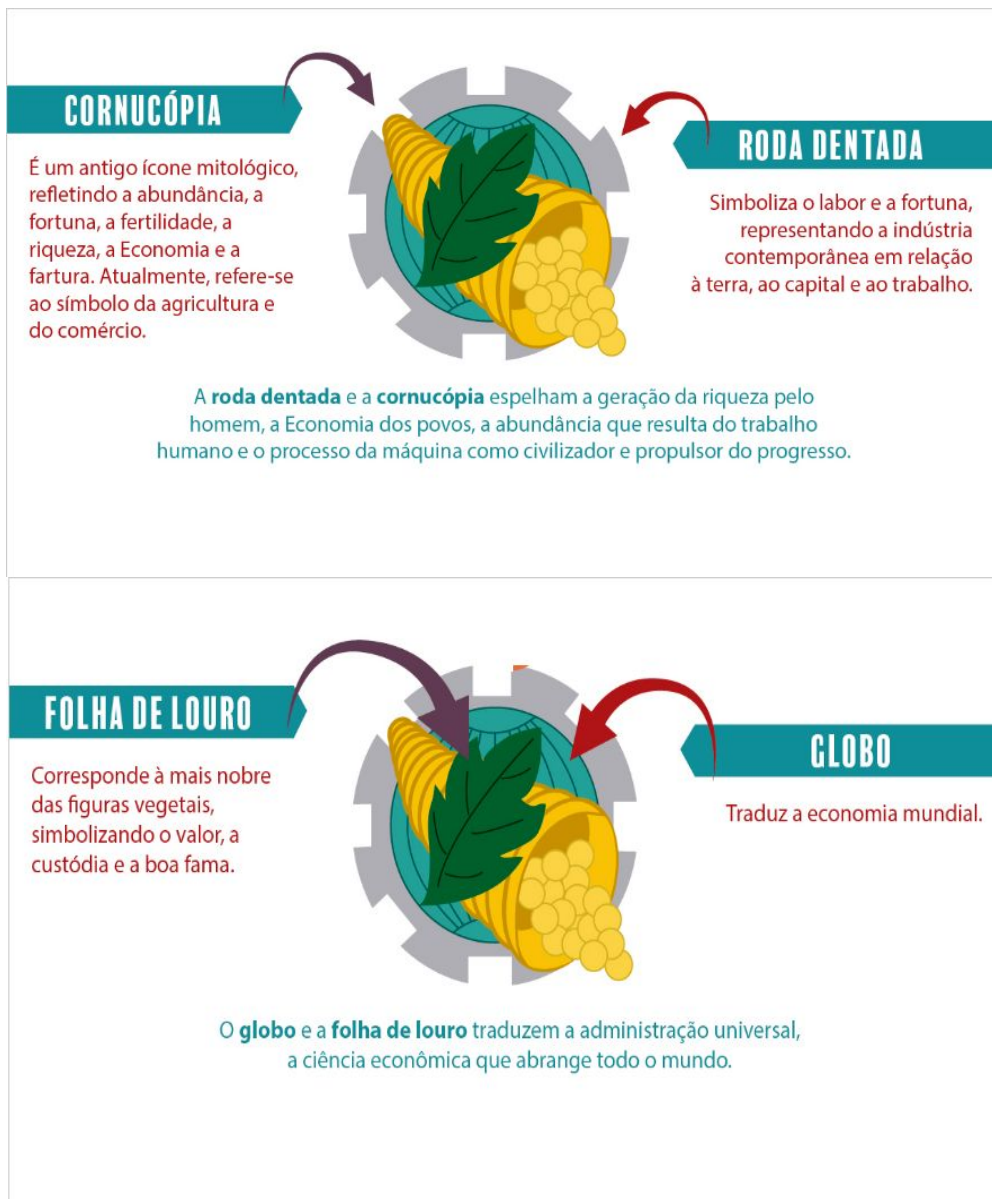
CORNUCÓPIA

É um antigo ícone mitológico, refletindo a abundância, a fortuna, a fertilidade, a riqueza, a Economia e a fartura. Atualmente, refere-se ao símbolo da agricultura e do comércio.

RODA DENTADA

Simboliza o labor e a fortuna, representando a indústria contemporânea em relação à terra, ao capital e ao trabalho.

A **roda dentada** e a **cornucópia** espelham a geração da riqueza pelo homem, a Economia dos povos, a abundância que resulta do trabalho humano e o processo da máquina como civilizador e propulsor do progresso.

FOLHA DE LOURO

Corresponde à mais nobre das figuras vegetais, simbolizando o valor, a custódia e a boa fama.

GLOBO

Traduz a economia mundial.

O **globo** e a **folha de louro** traduzem a administração universal, a ciência econômica que abrange todo o mundo.